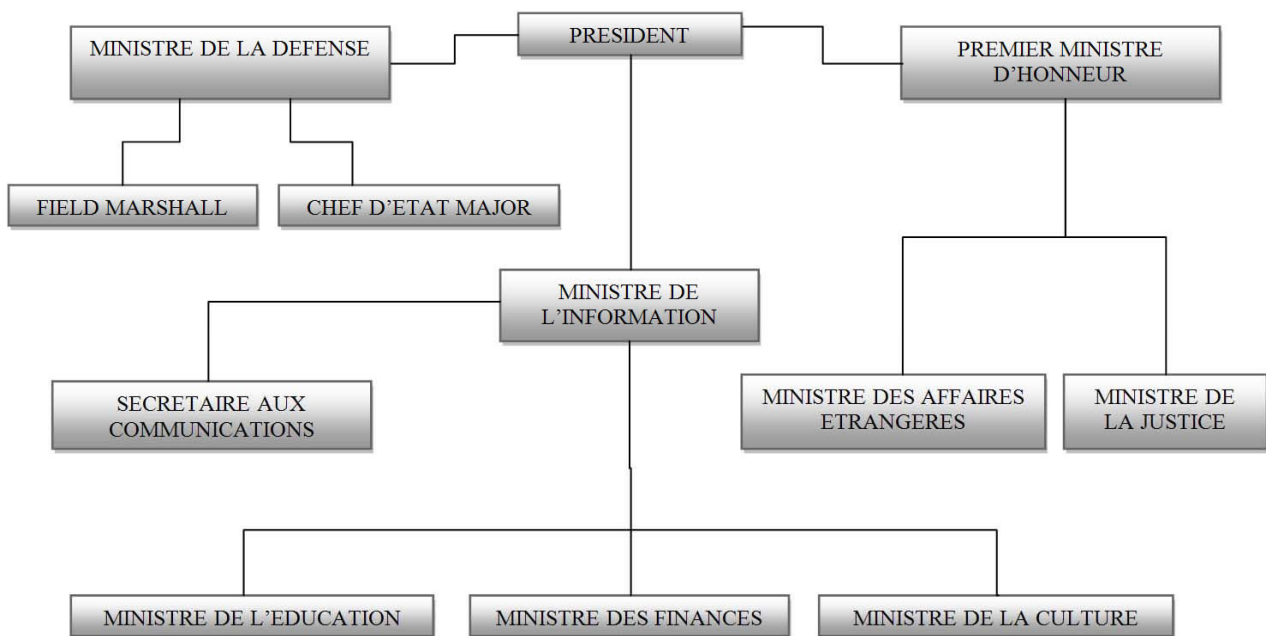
PRESIDENT

MINISTRE DE LA DEFENSE

PREMIER MINISTRE D'HONNEUR

FIELD MARSHALL

CHEF D'ETAT MAJOR

MINISTRE DE L'INFORMATION

SECRETAIRE AUX COMMUNICATIONS

MINISTRE DES AFFAIRES ETRANGERES

MINISTRE DE LA JUSTICE

MINISTRE DE L'EDUCATION

MINISTRE DES FINANCES

MINISTRE DE LA CULTURE